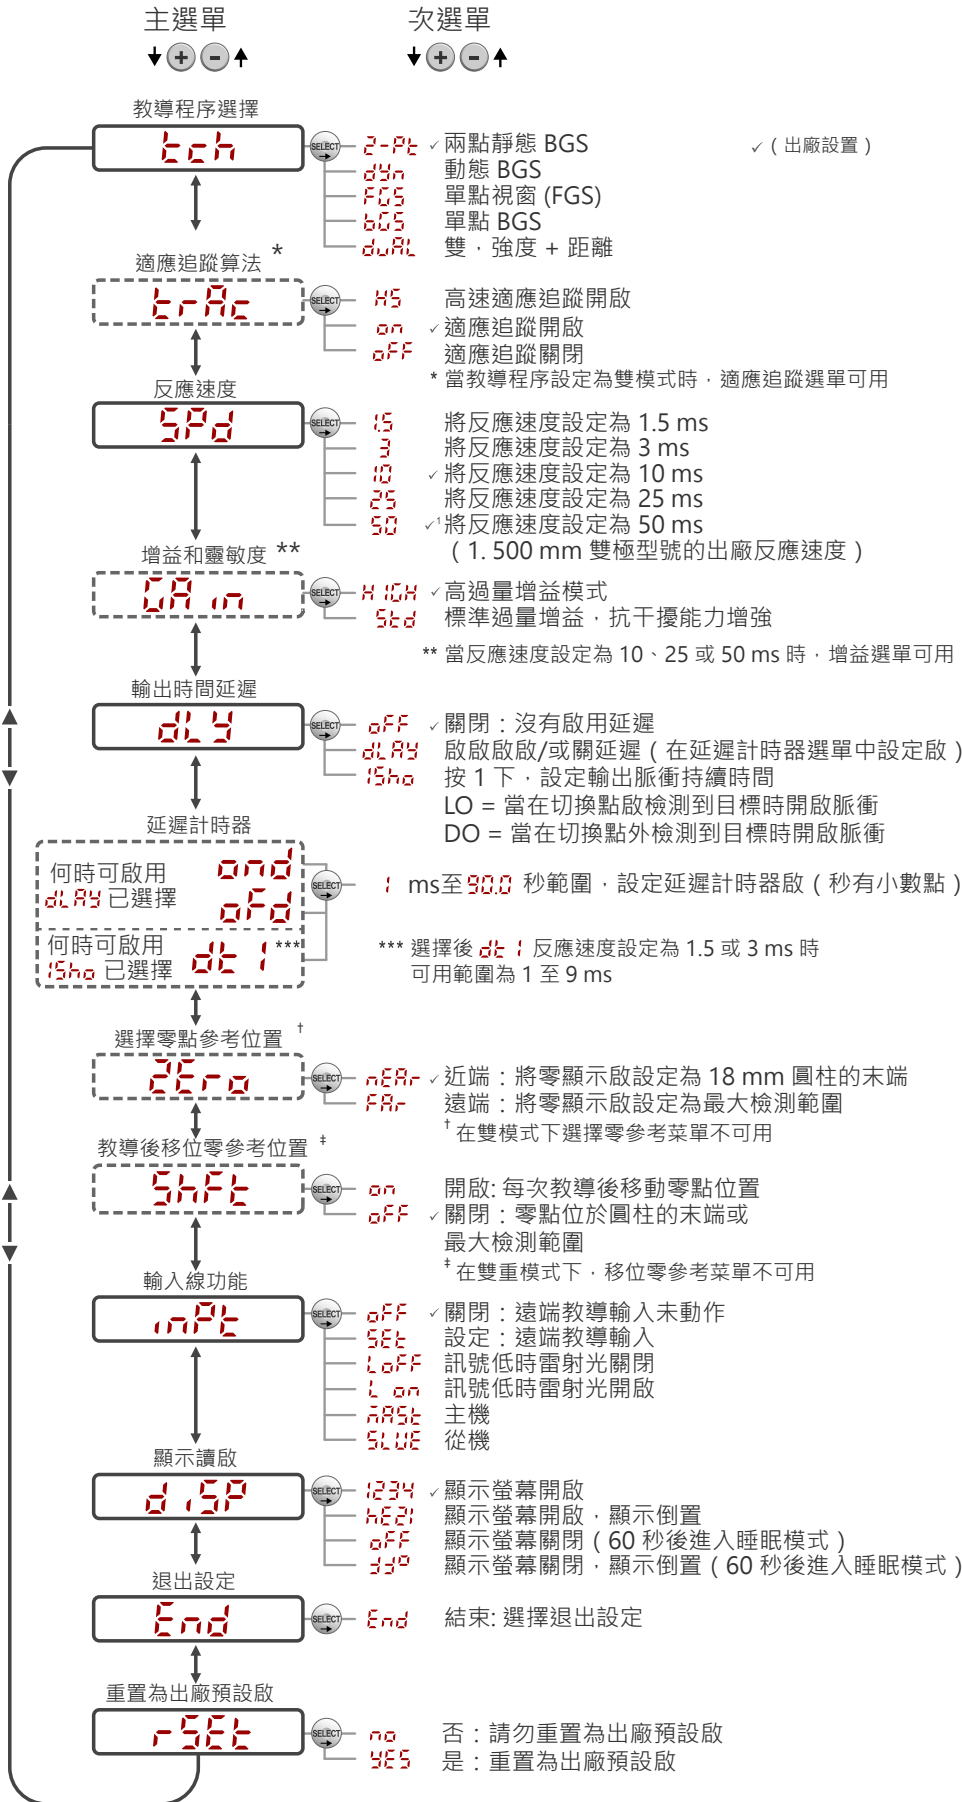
主選單
次選單

教導程序選擇
tch
SELECT
2-Pt ✓ 兩點靜態 BGS
✓（出廠設置）
dYn 動態 BGS
FGS 單點視窗 (FGS)
bGS 單點 BGS
dUAL 雙，強度 + 距離

適應追蹤算法 *
trAc
SELECT
HS 高速適應追蹤開啟
on ✓ 適應追蹤開啟
oFF 適應追蹤關閉
* 當教導程序設定為雙模式時，適應追蹤選單可用

反應速度
SPd
SELECT
1.5 將反應速度設定為 1.5 ms
3 將反應速度設定為 3 ms
10 ✓ 將反應速度設定為 10 ms
25 將反應速度設定為 25 ms
50 ✓¹ 將反應速度設定為 50 ms
（1. 500 mm 雙極型號的出廠反應速度）

增益和靈敏度 **
GAin
SELECT
HIGH ✓ 高過量增益模式
Std 標準過量增益，抗干擾能力增強
** 當反應速度設定為 10、25 或 50 ms 時，增益選單可用

輸出時間延遲
dLY
SELECT
oFF ✓ 關閉：沒有啟用延遲
dLAY 啟啟啟/或關延遲（在延遲計時器選單中設定啟）
1Sho 按 1 下，設定輸出脈衝持續時間
LO = 當在切換點啟檢測到目標時開啟脈衝
DO = 當在切換點外檢測到目標時開啟脈衝

延遲計時器
何時可啟用
dLAY 已選擇
ond
ofd
SELECT
何時可啟用
1Sho 已選擇
dt 1 ***
1 ms至 90.0 秒範圍，設定延遲計時器啟（秒有小數點）
*** 選擇後 dt 1 反應速度設定為 1.5 或 3 ms 時
可用範圍為 1 至 9 ms

選擇零點參考位置 †
ZEro
SELECT
nEAr ✓ 近端：將零顯示啟設定為 18 mm 圓柱的末端
FAr 遠端：將零顯示啟設定為最大檢測範圍
† 在雙模式下選擇零參考菜單不可用

教導後移位零參考位置 ‡
ShFt
SELECT
on 開啟: 每次教導後移動零點位置
oFF ✓ 關閉：零點位於圓柱的末端或
最大檢測範圍
‡ 在雙重模式下，移位零參考菜單不可用

輸入線功能
inPt
SELECT
oFF ✓ 關閉：遠端教導輸入未動作
SEt 設定：遠端教導輸入
LoFF 訊號低時雷射光關閉
L on 訊號低時雷射光開啟
mASt 主機
SLUE 從機

顯示讀啟
d iSP
SELECT
1234 ✓ 顯示螢幕開啟
hE21 顯示螢幕開啟，顯示倒置
oFF 顯示螢幕關閉（60 秒後進入睡眠模式）
JJo 顯示螢幕關閉，顯示倒置（60 秒後進入睡眠模式）

退出設定
End
SELECT
End 結束: 選擇退出設定

重置為出廠預設啟
rSEt
SELECT
no 否：請勿重置為出廠預設啟
YES 是：重置為出廠預設啟